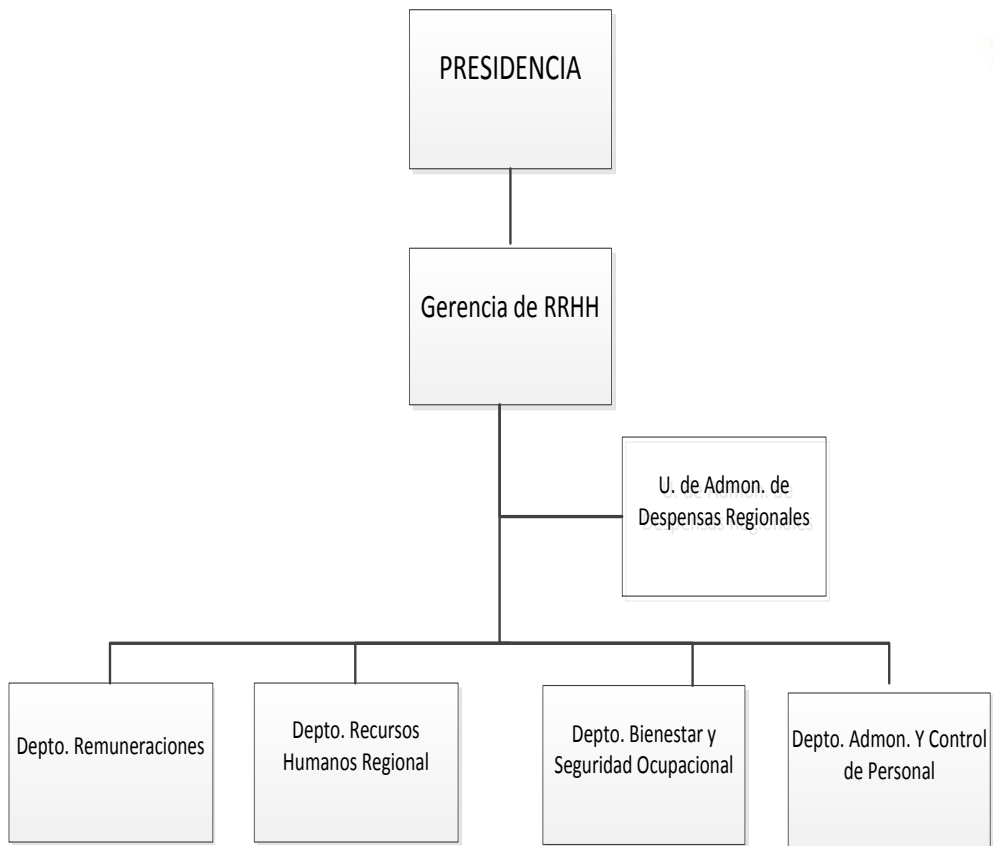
PRESIDENCIA

Gerencia de RRHH

U. de Admon. de Despensas Regionales

Depto. Remuneraciones

Depto. Recursos Humanos Regional

Depto. Bienestar y Seguridad Ocupacional

Depto. Admon. Y Control de Personal